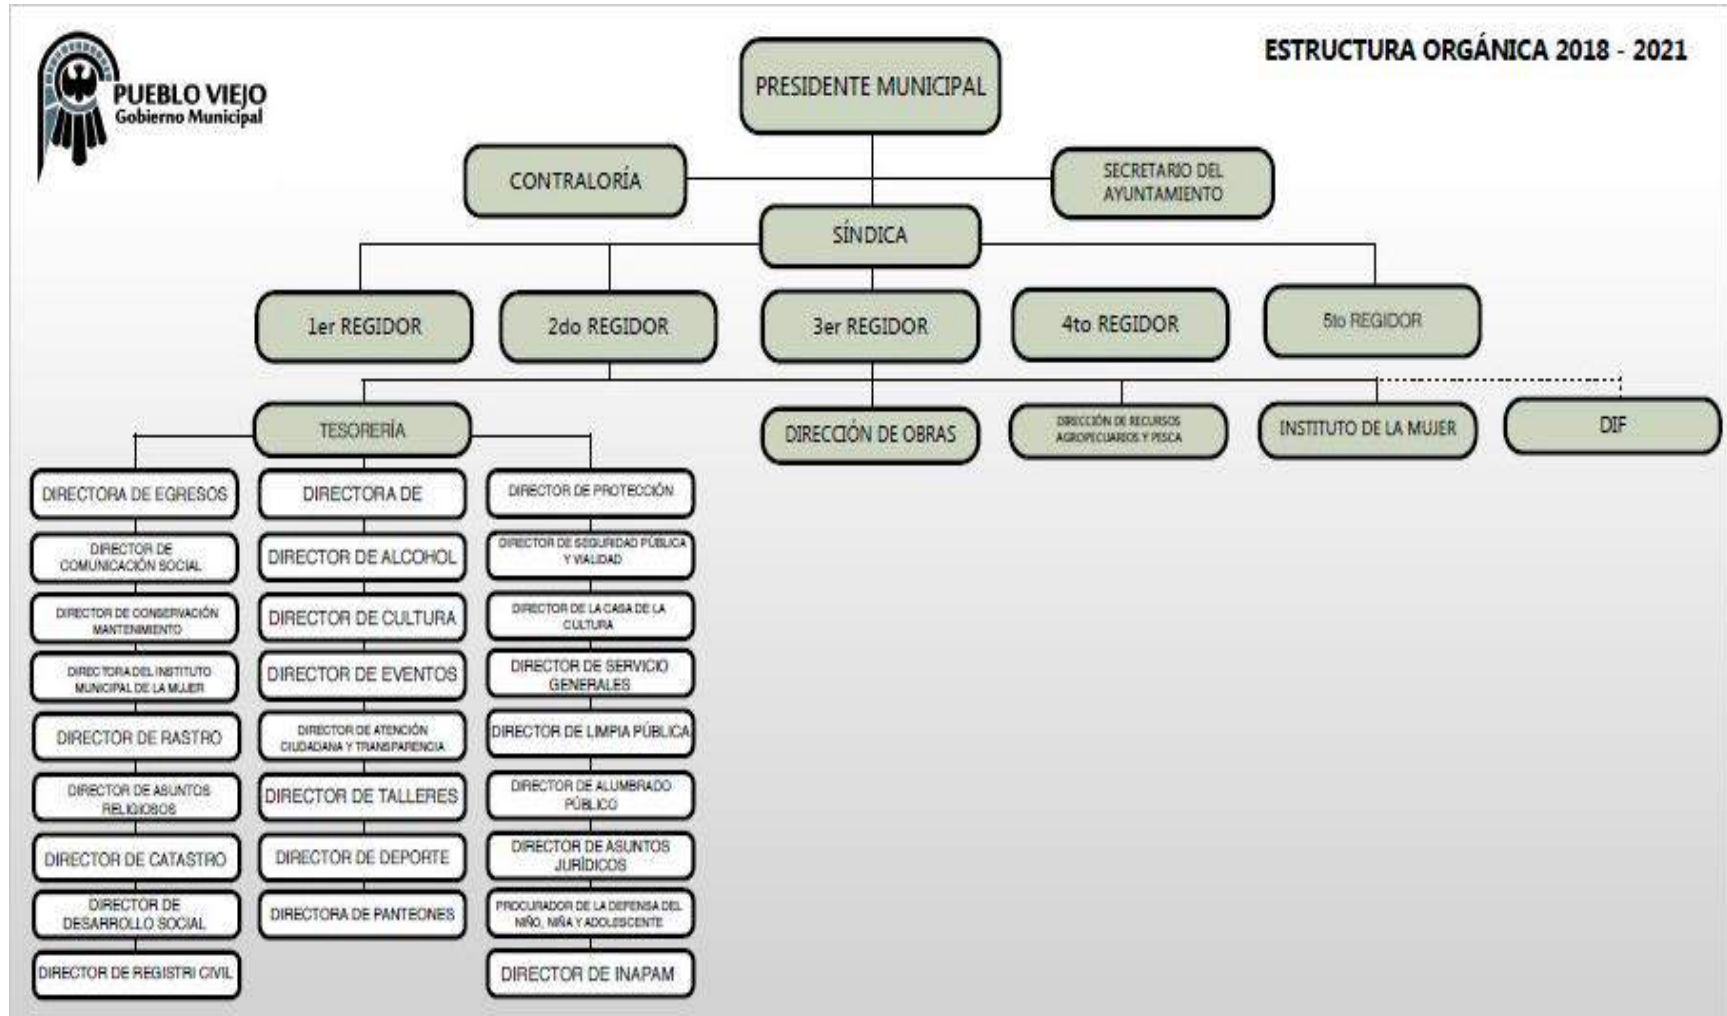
PUEBLO VIEJO
Gobierno Municipal

ESTRUCTURA ORGÁNICA 2018 - 2021

PRESIDENTE MUNICIPAL

CONTRALORÍA

SECRETARIO DEL AYUNTAMIENTO

SÍNDICA

1er REGIDOR

2do REGIDOR

3er REGIDOR

4to REGIDOR

5to REGIDOR

TESORERÍA

DIRECCIÓN DE OBRAS

DIRECCIÓN DE RECURSOS AGROPECUARIOS Y PESCA

INSTITUTO DE LA MUJER

DIF

DIRECTORA DE EGRESOS

DIRECTOR DE COMUNICACIÓN SOCIAL

DIRECTOR DE CONSERVACIÓN MANTENIMIENTO

DIRECTORA DEL INSTITUTO MUNICIPAL DE LA MUJER

DIRECTOR DE RASTRO

DIRECTOR DE ASUNTOS RELIGIOSOS

DIRECTOR DE CATASTRO

DIRECTOR DE DESARROLLO SOCIAL

DIRECTOR DE REGISTRI CIVIL

DIRECTORA DE

DIRECTOR DE ALCOHOL

DIRECTOR DE CULTURA

DIRECTOR DE EVENTOS

DIRECTOR DE ATENCIÓN CIUDADANA Y TRANSPARENCIA

DIRECTOR DE TALLERES

DIRECTOR DE DEPORTE

DIRECTORA DE PANTEONES

DIRECTOR DE PROTECCIÓN

DIRECTOR DE SEGURIDAD PÚBLICA Y VIALIDAD

DIRECTOR DE LA CASA DE LA CULTURA

DIRECTOR DE SERVICIO GENERALES

DIRECTOR DE LIMPIA PÚBLICA

DIRECTOR DE ALUMBRADO PÚBLICO

DIRECTOR DE ASUNTOS JURÍDICOS

PROCURADOR DE LA DEFENSA DEL NIÑO, NIÑA Y ADOLESCENTE

DIRECTOR DE INAPAM